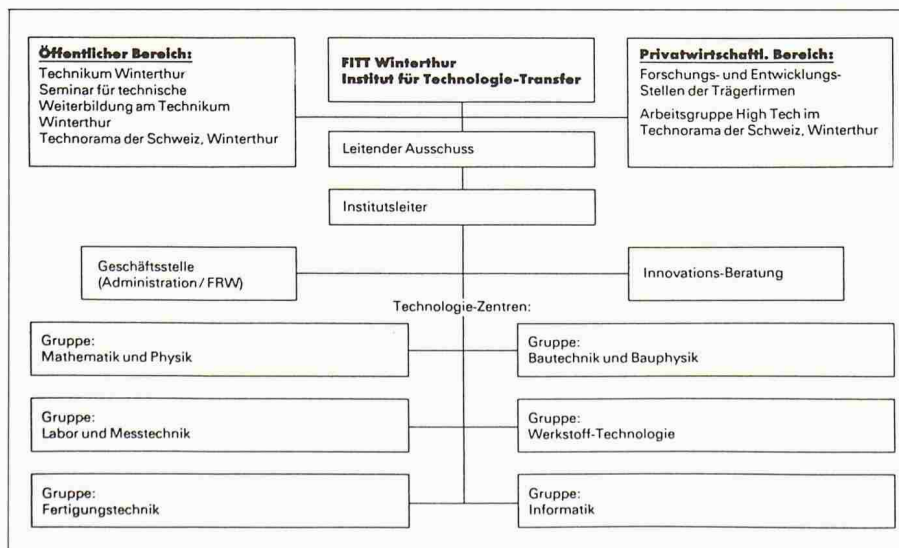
**Öffentlicher Bereich:**
Technikum Winterthur
Seminar für technische Weiterbildung am Technikum Winterthur
Technorama der Schweiz, Winterthur

**FITT Winterthur**
**Institut für Technologie-Transfer**

**Privatwirtschaftl. Bereich:**
Forschungs- und Entwicklungs-Stellen der Trägerfirmen
Arbeitsgruppe High Tech im Technorama der Schweiz, Winterthur

Leitender Ausschuss

Institutsleiter

Geschäftsstelle
(Administration / FRW)

Innovations-Beratung

Technologie-Zentren:

Gruppe:
Mathematik und Physik

Gruppe:
Bautechnik und Bauphysik

Gruppe:
Labor und Messtechnik

Gruppe:
Werkstoff-Technologie

Gruppe:
Fertigungstechnik

Gruppe:
Informatik